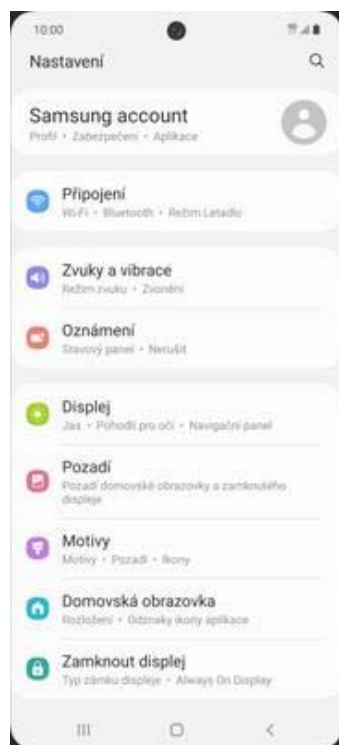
10:00

Nastavení

Samsung account
Profil • Zabezpečení • Aplikace

Připojení
Wi-Fi • Bluetooth • Režim Letadlo

Zvuky a vibrace
Režim zvuku • Zvonění

Oznámení
Stavový panel • Nerušit

Displej
Jas • Pohodlí pro oči • Navigační panel

Pozadí
Pozadí domovské obrazovky a zamknutého displeje

Motivy
Motivy • Pozadí • Ikony

Domovská obrazovka
Rozložení • Odznaky ikony aplikace

Zamknout displej
Typ zámku displeje • Always On Display